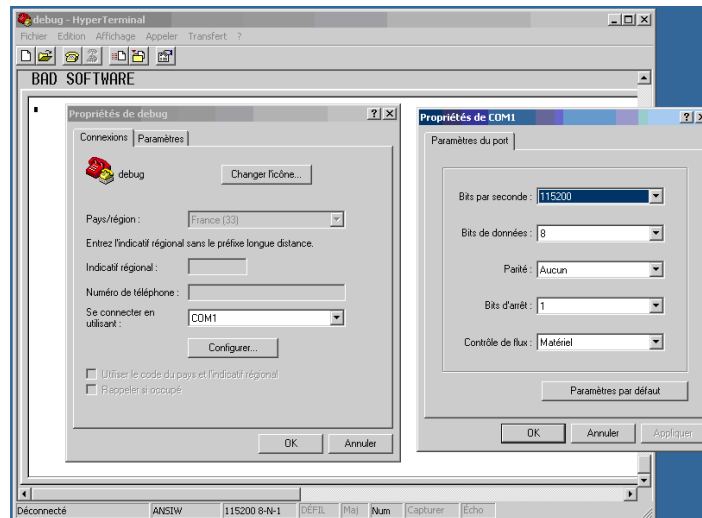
debug - HyperTerminal

Fichier Edition Affichage Appeler Transfert ?

BAD SOFTWARE

Propriétés de debug

Connexions | Paramètres

debug

Changer l'icône...

Pays/région : France (33)

Entrez l'indicatif régional sans le préfixe longue distance.

Indicatif régional :

Numéro de téléphone :

Se connecter en utilisant : COM1

Configurer...

Utiliser le code du pays et l'indicatif régional

Rappeler si occupé

OK Annuler

Propriétés de COM1

Paramètres du port

Bits par seconde : 115200

Bits de données : 8

Parité : Aucun

Bits d'arrêt : 1

Contrôle de flux : Matériel

Paramètres par défaut

OK Annuler Appliquer

Déconnecté | ANSIW | 115200 8-N-1 | DÉFIL | Maj | Num | Capturer | Écho